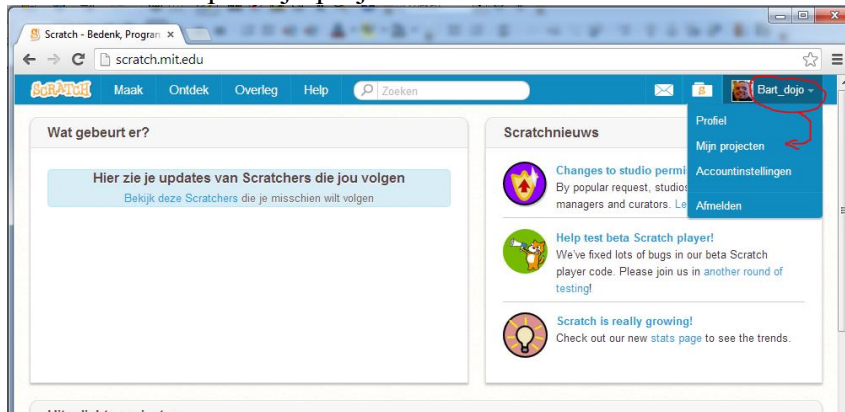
Scratch - Bedenk, Progran ×

scratch.mit.edu

SCRATCH Maak Ontdek Overleg Help Zoeken

8 Bart_dojo

Wat gebeurt er?

Hier zie je updates van Scratchers die jou volgen

Bekijk deze Scratchers die je misschien wilt volgen

Scratchnieuws

Profiel

Mijn projecten

Accountinstellingen

Afmelden

Changes to studio permi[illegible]

By popular request, studios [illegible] managers and curators. Le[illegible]

Help test beta Scratch player!

We've fixed lots of bugs in our beta Scratch player code. Please join us in another round of testing!

Scratch is really growing!

Check out our new stats page to see the trends.